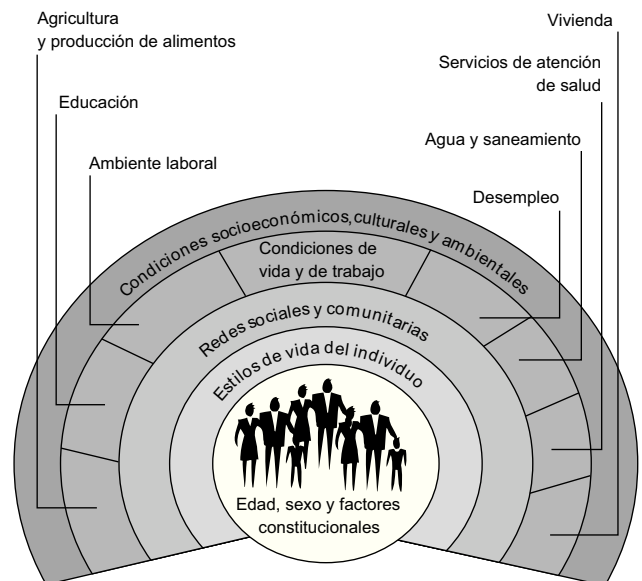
Agricultura
y producción de alimentos

Educación

Ambiente laboral

Vivienda

Servicios de atención de salud

Agua y saneamiento

Desempleo

Condiciones socioeconómicos, culturales y ambientales

Condiciones de vida y de trabajo

Redes sociales y comunitarias

Estilos de vida del individuo

Edad, sexo y factores constitucionales